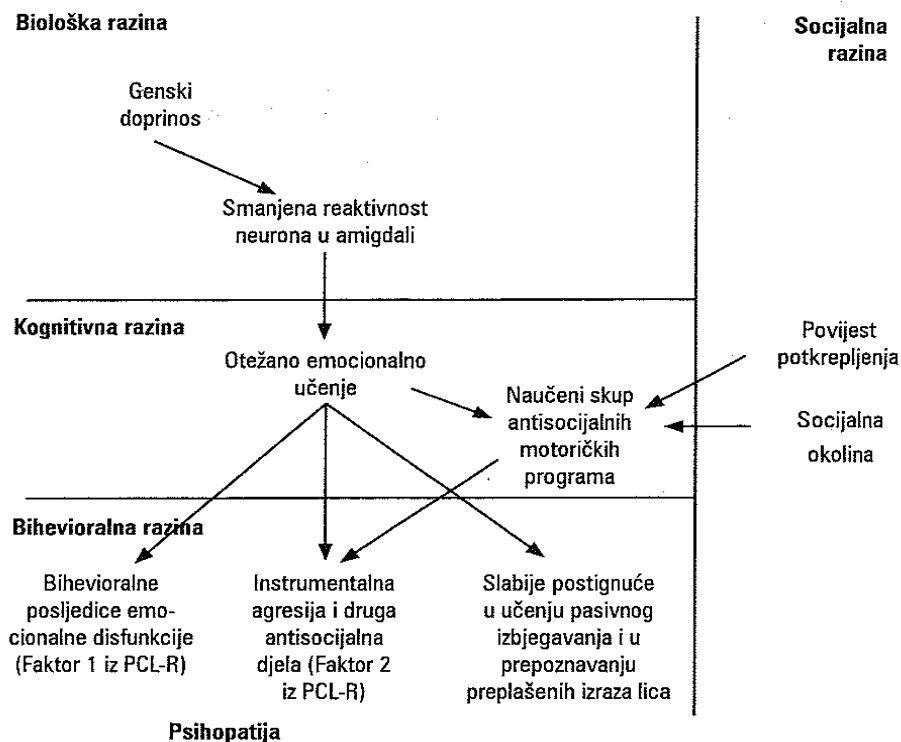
Biološka razina

Socijalna razina

Genski doprinos

Smanjena reaktivnost neurona u amigdali

Kognitivna razina

Povijest potkrepljenja

Otežano emocionalno učenje

Naučeni skup antisocijalnih motoričkih programa

Socijalna okolina

Bihevioralna razina

Bihevioralne posljedice emocionalne disfunkcije (Faktor 1 iz PCL-R)

Instrumentalna agresija i druga antisocijalna djela (Faktor 2 iz PCL-R)

Slabije postignuće u učenju pasivnog izbjegavanja i u prepoznavanju preplašenih izraza lica

Psihopatija